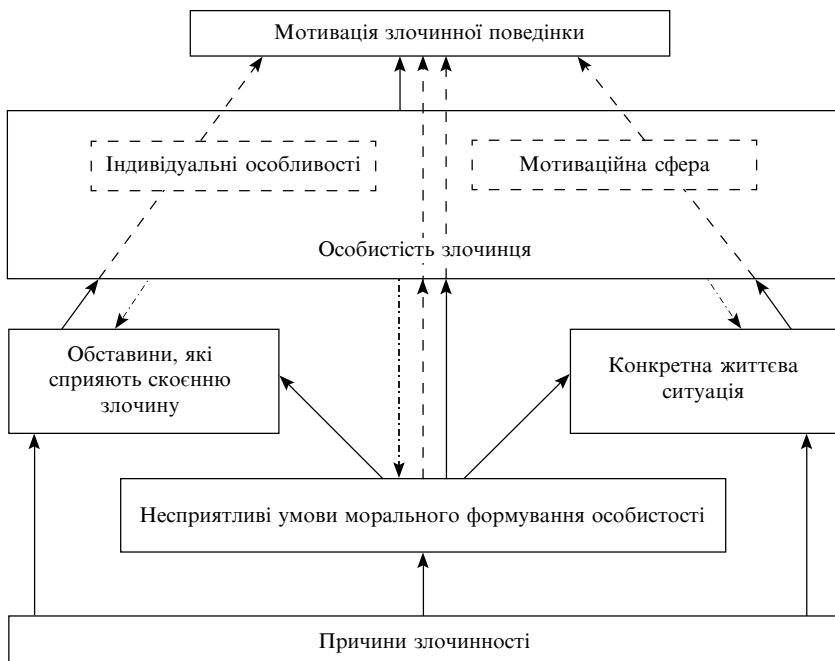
Мотивація злочинної поведінки

Індивідуальні особливості

Мотиваційна сфера

Особистість злочинця

Обставини, які сприяють скоєнню злочину

Конкретна життєва ситуація

Несприятливі умови морального формування особистості

Причини злочинності